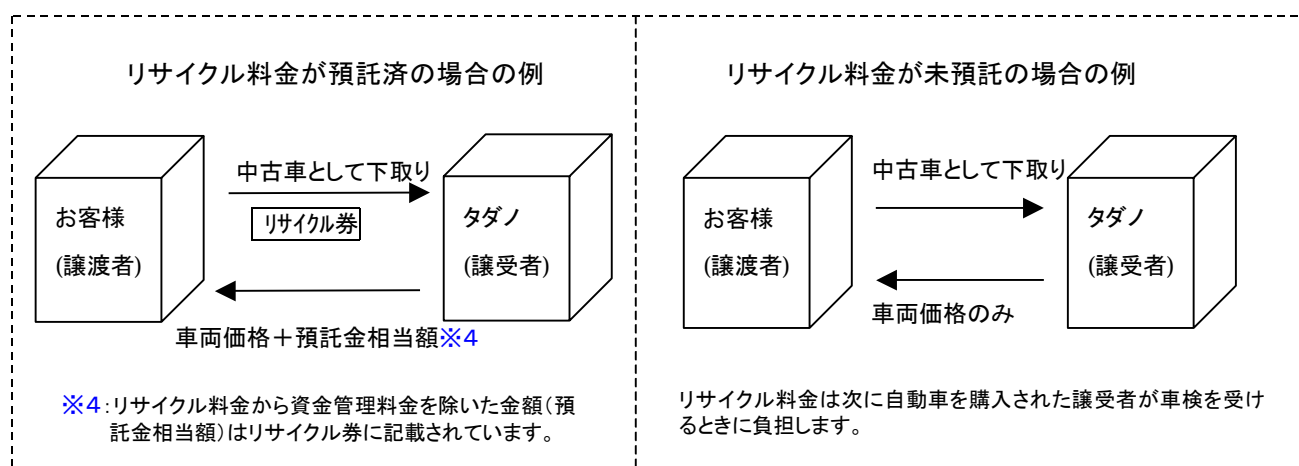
リサイクル料金が預託済の場合の例

中古車として下取り

お客様
(譲渡者)

リサイクル券

タダノ
(譲受者)

車両価格＋預託金相当額※4

※4：リサイクル料金から資金管理料金を除いた金額（預託金相当額）はリサイクル券に記載されています。

リサイクル料金が未預託の場合の例

中古車として下取り

お客様
(譲渡者)

タダノ
(譲受者)

車両価格のみ

リサイクル料金は次に自動車を購入された譲受者が車検を受けるときに負担します。